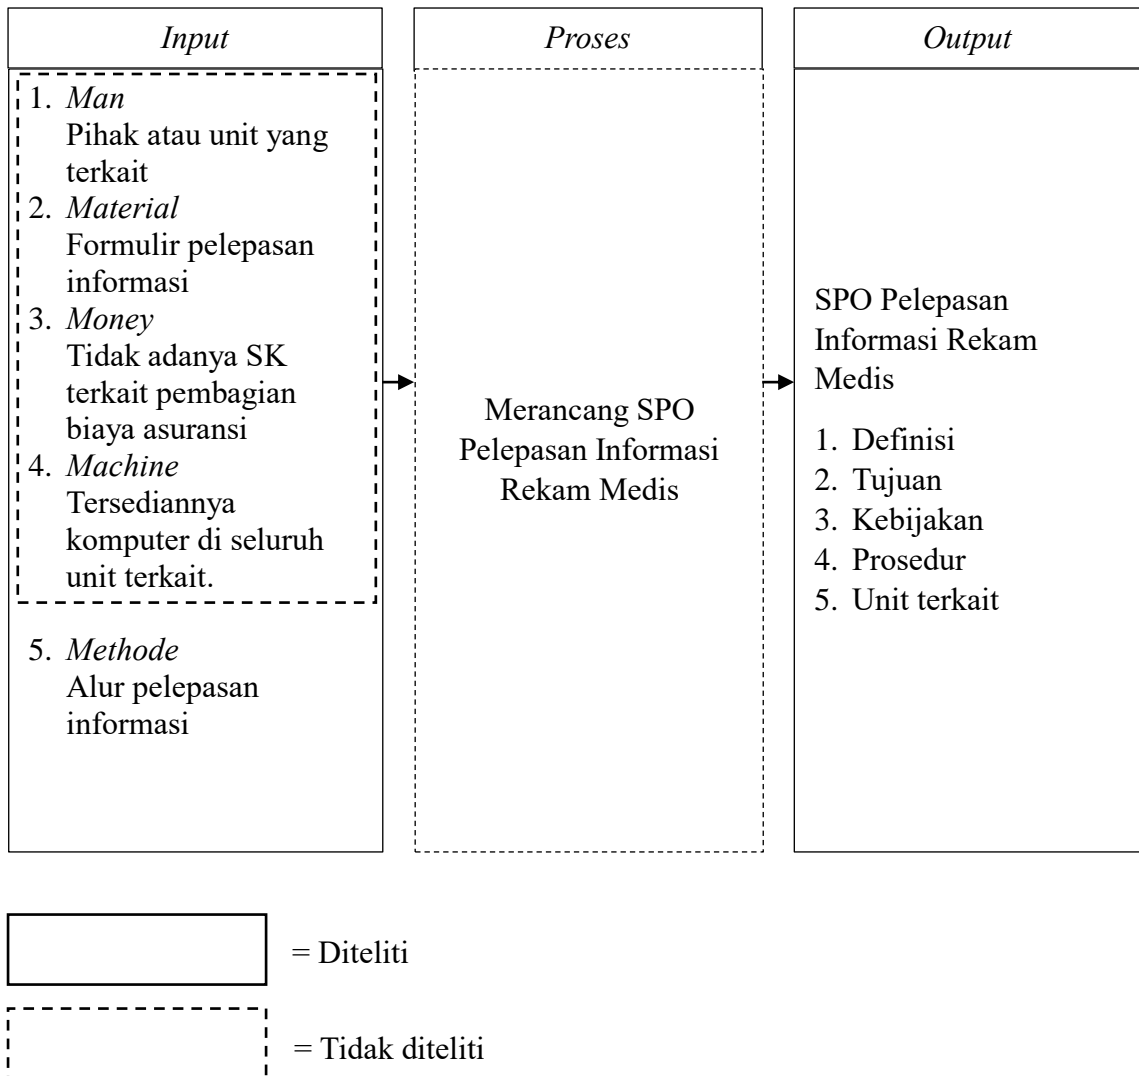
Input

1. Man
Pihak atau unit yang terkait
2. Material
Formulir pelepasan informasi
3. Money
Tidak adanya SK terkait pembagian biaya asuransi
4. Machine
Tersediannya komputer di seluruh unit terkait.

5. Methode
Alur pelepasan informasi

Proses

Merancang SPO Pelepasan Informasi Rekam Medis

Output

SPO Pelepasan Informasi Rekam Medis

1. Definisi
2. Tujuan
3. Kebijakan
4. Prosedur
5. Unit terkait

= Diteliti

= Tidak diteliti